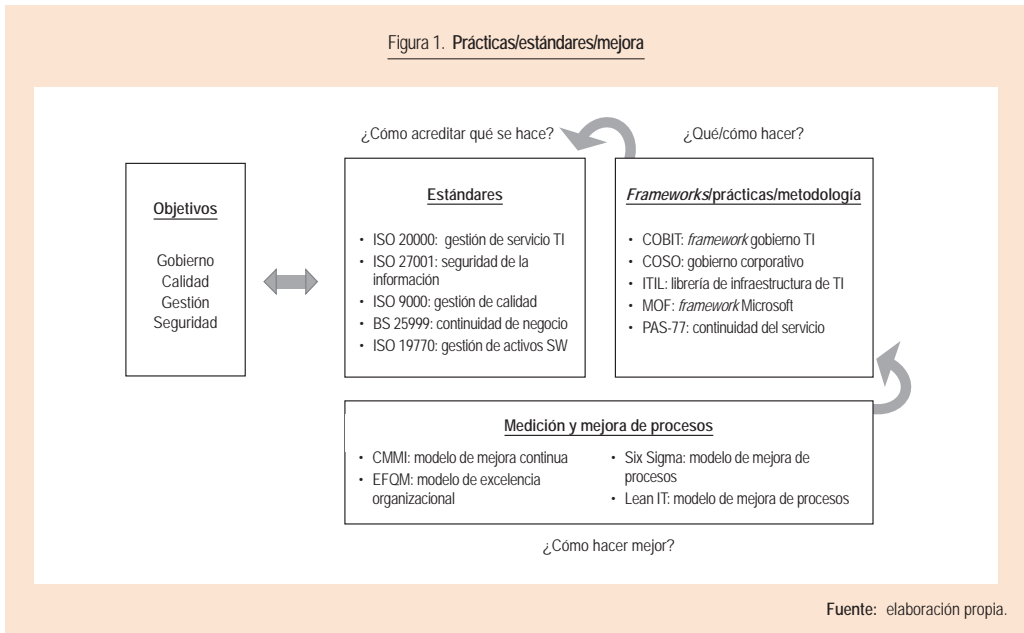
Figura 1. **Prácticas/estándares/mejora**

¿Cómo acreditar qué se hace?

¿Qué/cómo hacer?

**Objetivos**

Gobierno
Calidad
Gestión
Seguridad

**Estándares**

- ISO 20000: gestión de servicio TI
- ISO 27001: seguridad de la información
- ISO 9000: gestión de calidad
- BS 25999: continuidad de negocio
- ISO 19770: gestión de activos SW

***Frameworks*/prácticas/metodología**

- COBIT: *framework* gobierno TI
- COSO: gobierno corporativo
- ITIL: librería de infraestructura de TI
- MOF: *framework* Microsoft
- PAS-77: continuidad del servicio

**Medición y mejora de procesos**

- CMMI: modelo de mejora continua
- EFQM: modelo de excelencia organizacional
- Six Sigma: modelo de mejora de procesos
- Lean IT: modelo de mejora de procesos

¿Cómo hacer mejor?

**Fuente:** elaboración propia.